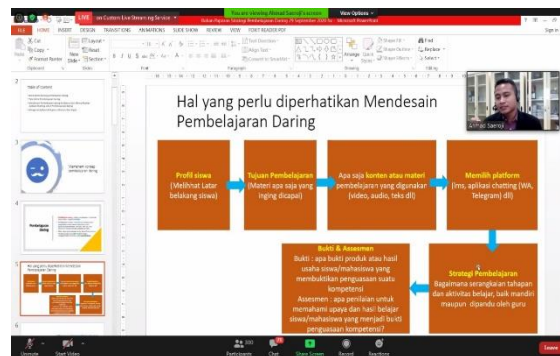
LIVE on Custom Live Streaming Service

You are viewing Ahmad Saeroji's screen

View Options

Bahan Diskusi Strategi Pembelajaran Daring 19 September 2020 by - Microsoft PowerPoint

FILE HOME INSERT DESIGN TRANSITIONS ANIMATIONS SLIDE SHOW REVIEW VIEW FOXIT READER PDF

Cut
Copy
Format Painter
Clipboard

Layout
Reset
New Slide
Section
Slides

Text Direction
Align Text
Convert to SmartArt
Paragraph

Arrange
Quick Styles

Shape Fill
Shape Outline
Shape Effects

Find
Replace
Select
Editing

Table of Content

Hal yang perlu diperhatikan Mendesain Pembelajaran Daring

Pembelajaran daring

Hal yang perlu diperhatikan Mendesain Pembelajaran Daring

Profil siswa
(Melihat Latar belakang siswa)

Tujuan Pembelajaran
(Materi apa saja yang inging dicapai)

Apa saja konten atau materi pembelajaran yang digunakan (video, audio, teks dll)

Memilih platform
(lms, aplikasi chatting (WA, Telegram) dll)

Bukti & Assesmen
Bukti : apa bukti produk atau hasil usaha siswa/mahasiswa yang membuktikan penguasaan suatu kompetensi
Assesmen : apa penilaian untuk memahami upaya dan hasil belajar siswa/mahasiswa yang menjadi bukti penguasaan kompetensi?

Strategi Pembelajaran
Bagaimana serangkaian tahapan dan aktivitas belajar, baik mandiri maupun dipandu oleh guru

ad Saeroji

Unmute Start Video Participants 300 Chat Share Screen Record Reactions Leave